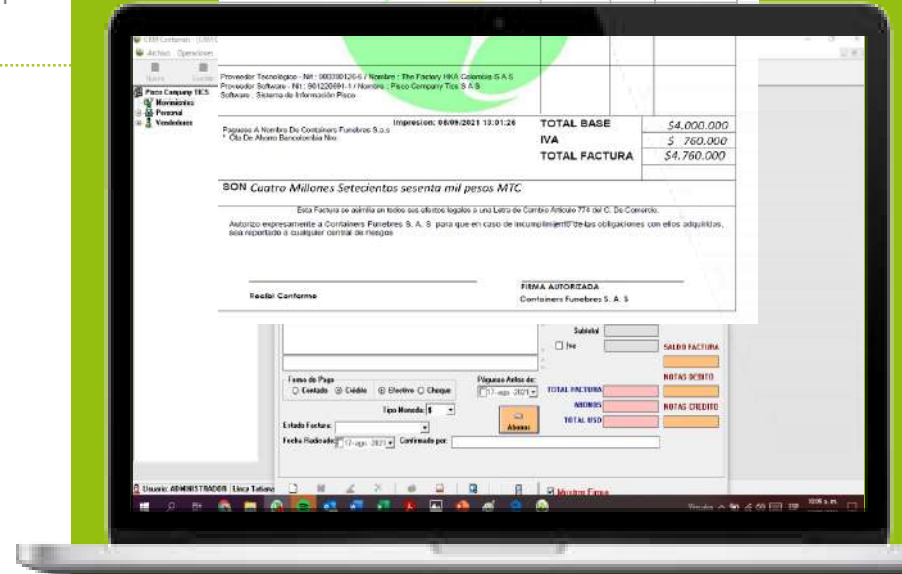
CRM Containers - [ ]
Archivo Operaciones
Nuevo Guardar
Pisco Company TICS
Movimientos
Personal
Vendedores

Proveedor Tecnologico - Nit : 900390126-6 / Nombre : The Factory HKA Colombia S.A.S
Proveedor Software - Nit : 901220891-1 / Nombre : Pisco Company Tics S.A.S
Software : Sistema de Información Pisco

Impresion: 08/09/2021 13:01:26

Paguese A Nombre De Containers Funebres S.a.s
* Cta De Ahorro Bancolombia Nro

| TOTAL BASE | $4.000.000 |
|---|---|
| IVA | $ 760.000 |
| TOTAL FACTURA | $4.760.000 |

SON Cuatro Millones Setecientos sesenta mil pesos MTC

Esta Factura se asimila en todos sus efectos legales a una Letra de Cambio Articulo 774 del C. De Comercio.

Autorizo expresamente a Containers Funebres S. A. S para que en caso de incumplimiento de las obligaciones con ellos adquiridas, sea reportado a cualquier central de riesgos

Recibi Conforme

FIRMA AUTORIZADA
Containers Funebres S. A. S

Subtotal
Iva
SALDO FACTURA
NOTAS DEBITO
Forma de Pago
Contado Crédito Efectivo Cheque
Pagueses Antes de:
17-ago-2021
TOTAL FACTURA
ABONOS
NOTAS CREDITO
Tipo Moneda: $
Abonos
TOTAL USD
Estado Factura:
Fecha Radicado: 17-ago-2021 Confirmado por:

Usuario: ADMINISTRADOR Lina Tatiana
Mostrar Firma